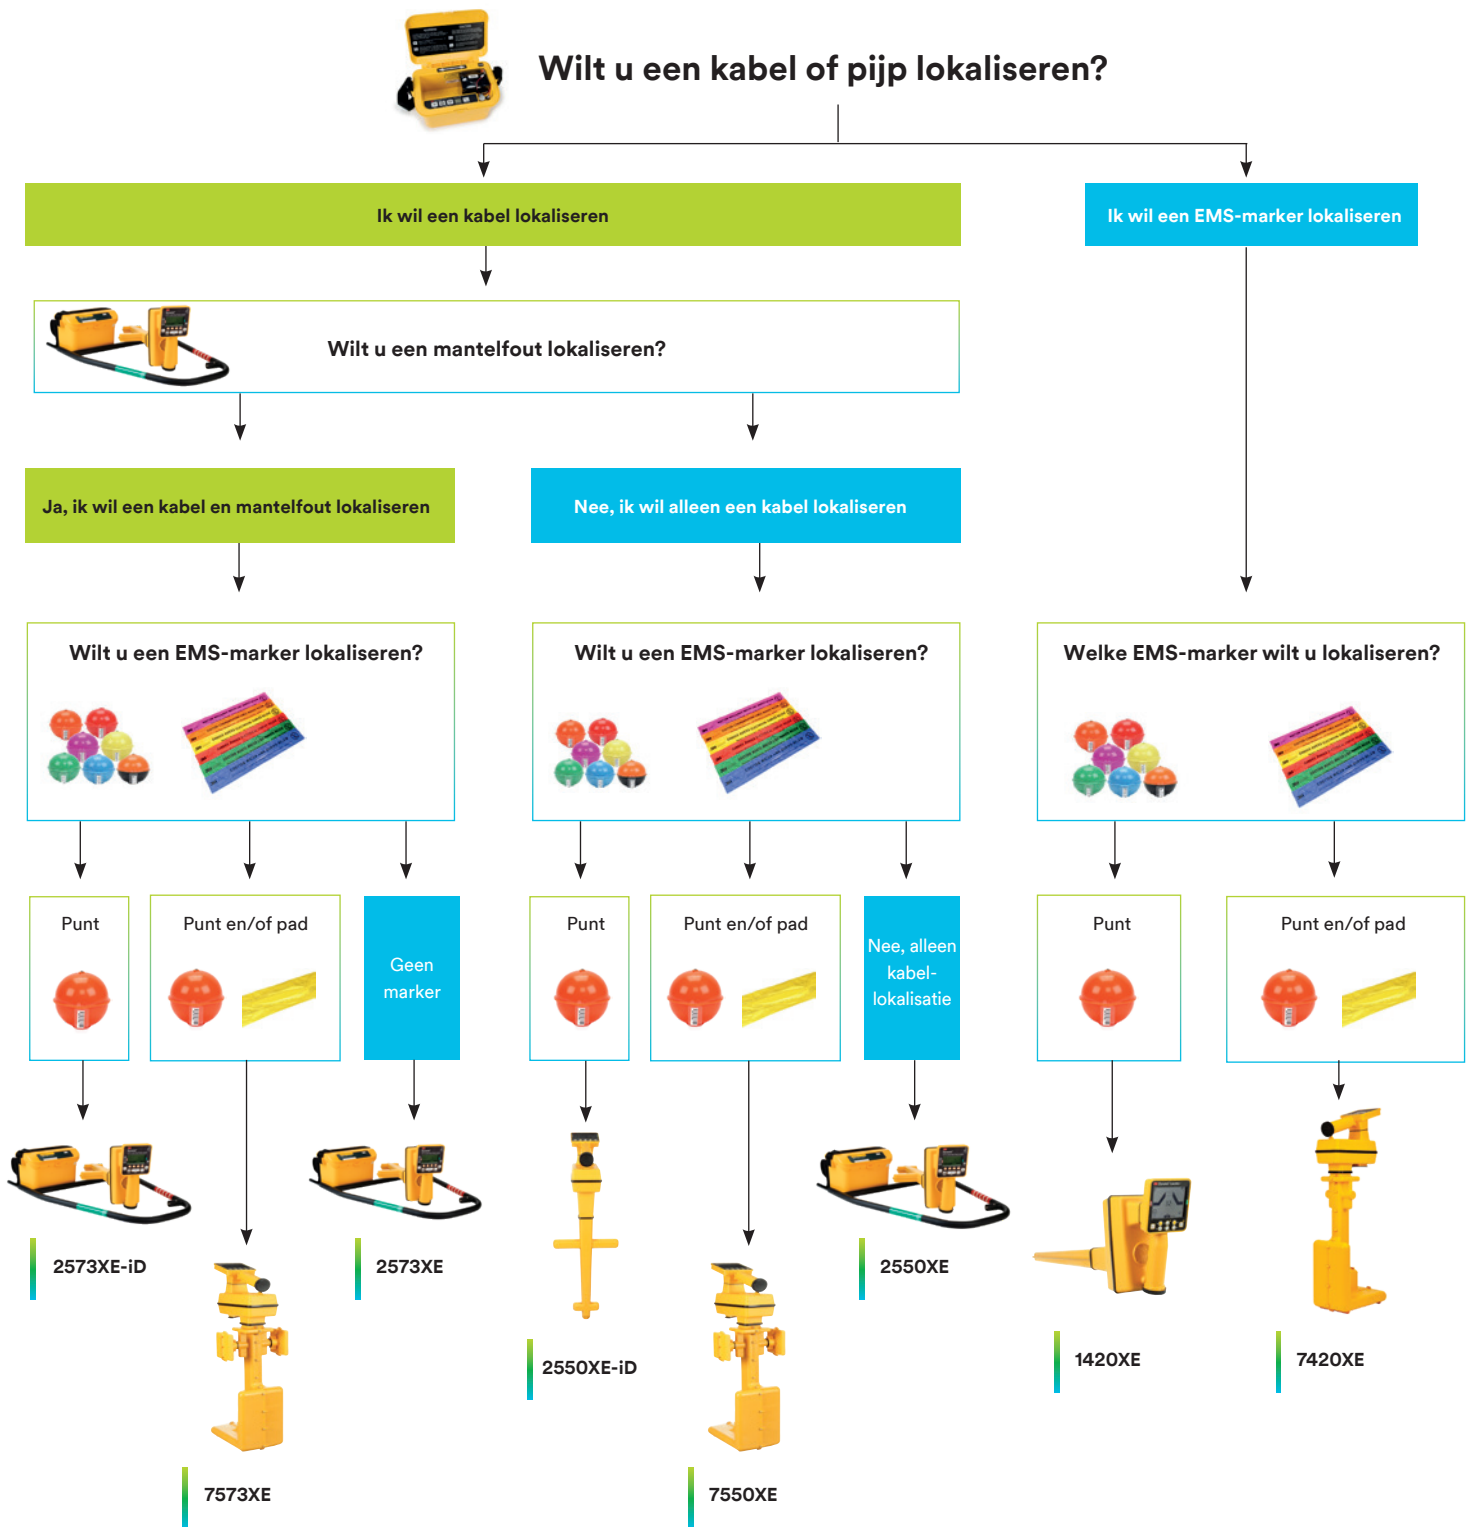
Wilt u een kabel of pijp lokaliseren?

Ik wil een kabel lokaliseren

Ik wil een EMS-marker lokaliseren

Wilt u een mantelfout lokaliseren?

Ja, ik wil een kabel en mantelfout lokaliseren

Nee, ik wil alleen een kabel lokaliseren

Wilt u een EMS-marker lokaliseren?

Wilt u een EMS-marker lokaliseren?

Welke EMS-marker wilt u lokaliseren?

Punt

Punt en/of pad

Geen marker

Punt

Punt en/of pad

Nee, alleen kabel-lokalisatie

Punt

Punt en/of pad

2573XE-iD

2573XE

2550XE-iD

2550XE

1420XE

7420XE

7573XE

7550XE